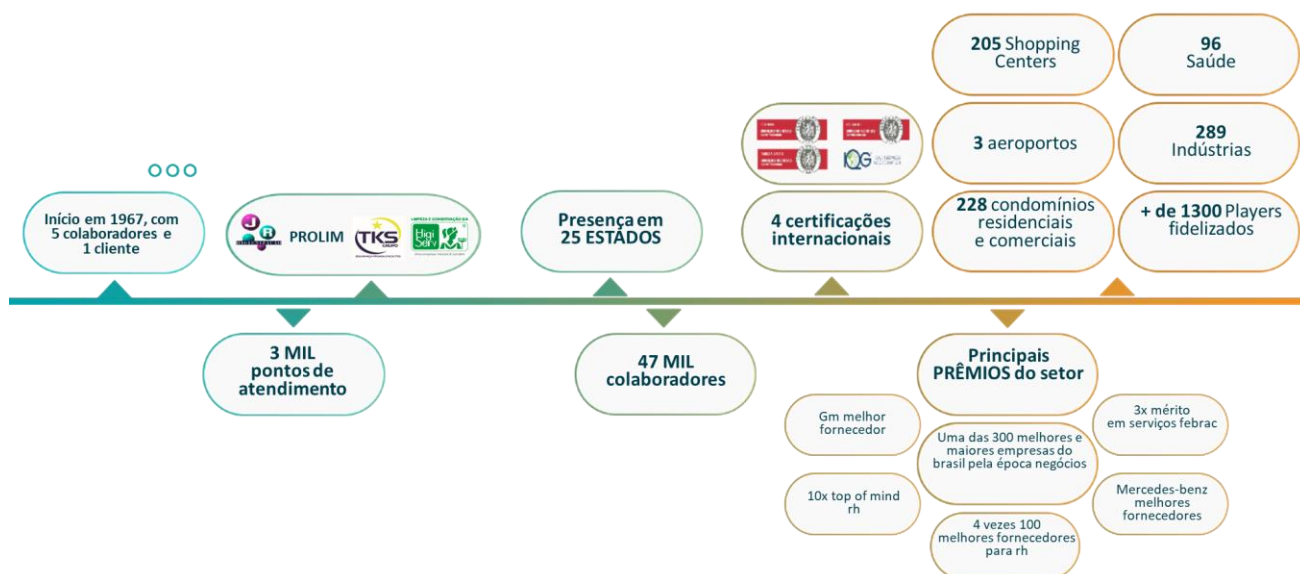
205 Shopping Centers

96 Saúde

3 aeroportos

289 Indústrias

228 condomínios residenciais e comerciais

+ de 1300 Players fidelizados

Início em 1967, com 5 colaboradores e 1 cliente

PROLIM TKS Higi Serv

Presença em 25 ESTADOS

4 certificações internacionais

IQG

3 MIL pontos de atendimento

47 MIL colaboradores

Principais PRÊMIOS do setor

Gm melhor fornecedor

Uma das 300 melhores e maiores empresas do brasil pela época negócios

3x mérito em serviços febrac

10x top of mind rh

Mercedes-benz melhores fornecedores

4 vezes 100 melhores fornecedores para rh